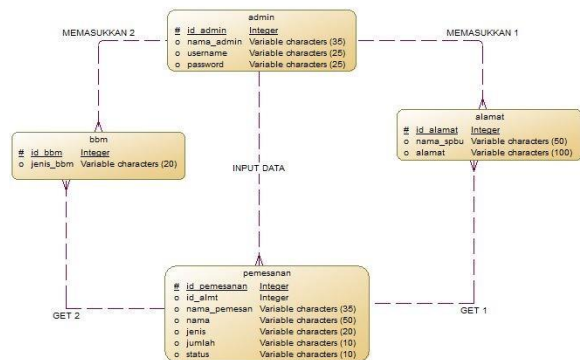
MEMASUKKAN 2

admin

| # | id_admin | Integer |
|---|---|---|
| o | nama_admin | Variable characters (35) |
| o | username | Variable characters (25) |
| o | password | Variable characters (25) |

MEMASUKKAN 1

bbm

| # | id_bbm | Integer |
|---|---|---|
| o | jenis_bbm | Variable characters (20) |

alamat

| # | id_alamat | Integer |
|---|---|---|
| o | nama_spbu | Variable characters (50) |
| o | alamat | Variable characters (100) |

INPUT DATA

pemesanan

| # | id_pemesanan | Integer |
|---|---|---|
| o | id_almt | Integer |
| o | nama_pemesan | Variable characters (35) |
| o | nama | Variable characters (50) |
| o | jenis | Variable characters (20) |
| o | jumlah | Variable characters (10) |
| o | status | Variable characters (10) |

GET 2

GET 1